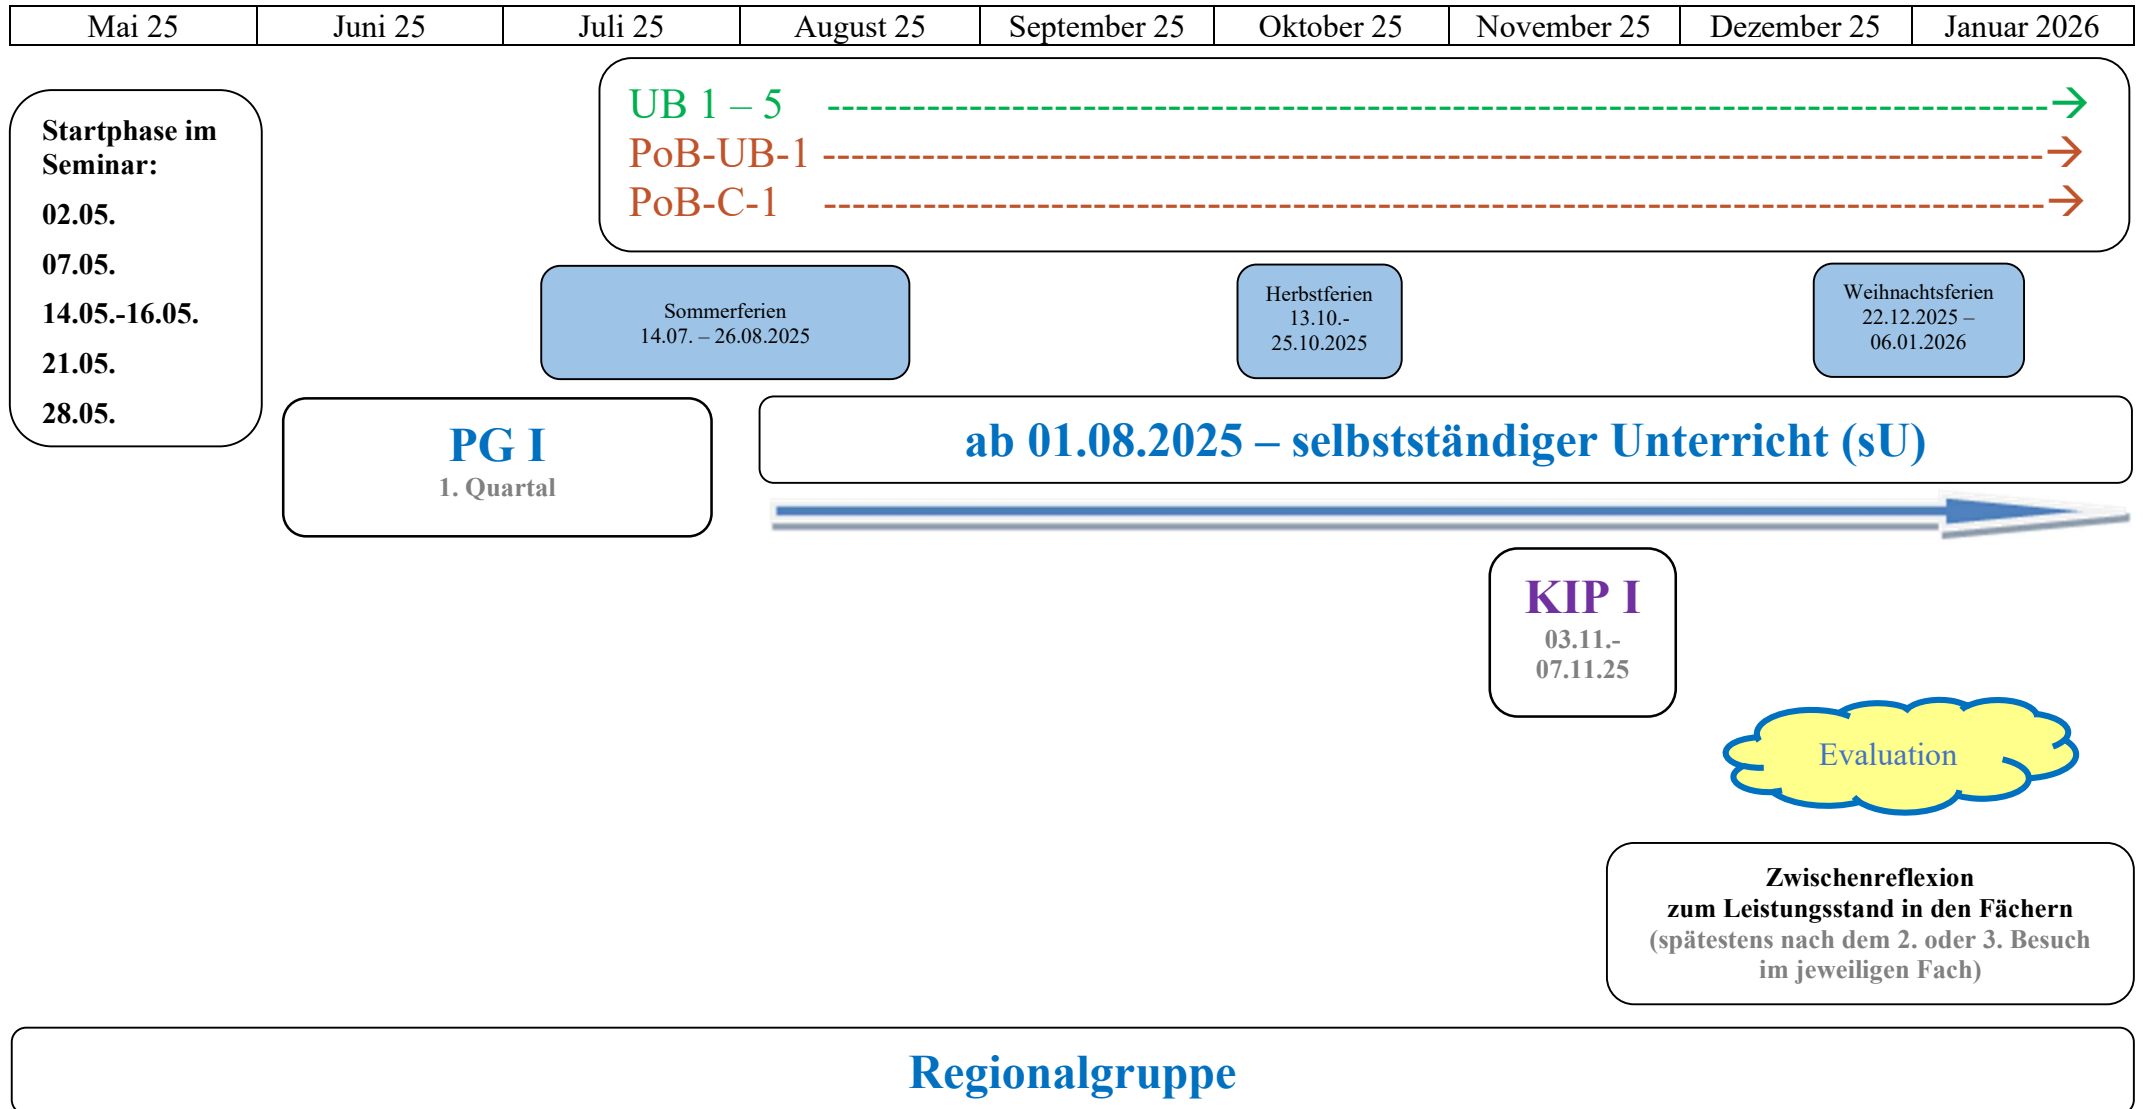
| Mai 25 | Juni 25 | Juli 25 | August 25 | September 25 | Oktober 25 | November 25 | Dezember 25 | Januar 2026 |
|---|---|---|---|---|---|---|---|---|

UB 1 – 5
PoB-UB-1
PoB-C-1

Startphase im Seminar:
02.05.
07.05.
14.05.-16.05.
21.05.
28.05.

Sommerferien
14.07. – 26.08.2025

Herbstferien
13.10.-
25.10.2025

Weihnachtsferien
22.12.2025 –
06.01.2026

PG I
1. Quartal

ab 01.08.2025 – selbstständiger Unterricht (sU)

KIP I
03.11.-
07.11.25

Evaluation

Zwischenreflexion
zum Leistungsstand in den Fächern
(spätestens nach dem 2. oder 3. Besuch im jeweiligen Fach)

Regionalgruppe